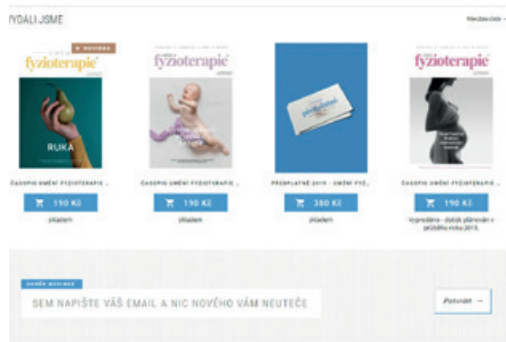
YDALI JSME

Všechny číslo

NOVINKA

fyzioterapie

RUKA

fyzioterapie

fyzioterapie

ČASOPIS UMĚNÍ FYZIOTERAPIE ...

190 Kč

skladem

ČASOPIS UMĚNÍ FYZIOTERAPIE ...

190 Kč

skladem

PŘEDPLATNÉ 2019 - UMĚNÍ FYZ...

380 Kč

skladem

ČASOPIS UMĚNÍ FYZIOTERAPIE ...

190 Kč

Vyprodáno - dotisk plánován v průběhu roku 2013.

DENNÍ NOVINKY

SEM NAPIŠTE VÁŠ EMAIL A NIC NOVÉHO VÁM NEUTEČE

Potvrdit →